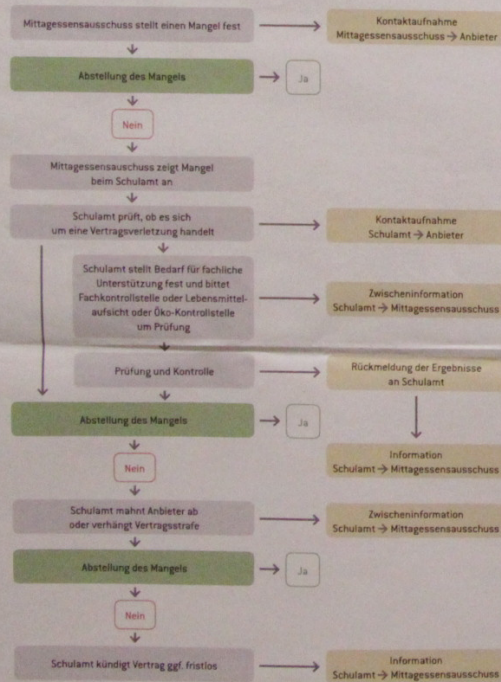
Mittagessensausschuss stellt einen Mangel fest

Kontaktaufnahme
Mittagessensausschuss → Anbieter

Abstellung des Mangels

Ja

Nein

Mittagessensauschuss zeigt Mangel beim Schulamt an

Schulamt prüft, ob es sich um eine Vertragsverletzung handelt

Kontaktaufnahme
Schulamt → Anbieter

Schulamt stellt Bedarf für fachliche Unterstützung fest und bittet Fachkontrollstelle oder Lebensmittelaufsicht oder Öko-Kontrollstelle um Prüfung

Zwischeninformation
Schulamt → Mittagessensausschuss

Prüfung und Kontrolle

Rückmeldung der Ergebnisse an Schulamt

Abstellung des Mangels

Ja

Nein

Information
Schulamt → Mittagessensausschuss

Schulamt mahnt Anbieter ab oder verhängt Vertragsstrafe

Zwischeninformation
Schulamt → Mittagessensausschuss

Abstellung des Mangels

Ja

Nein

Schulamt kündigt Vertrag ggf. fristlos

Information
Schulamt → Mittagessensausschuss